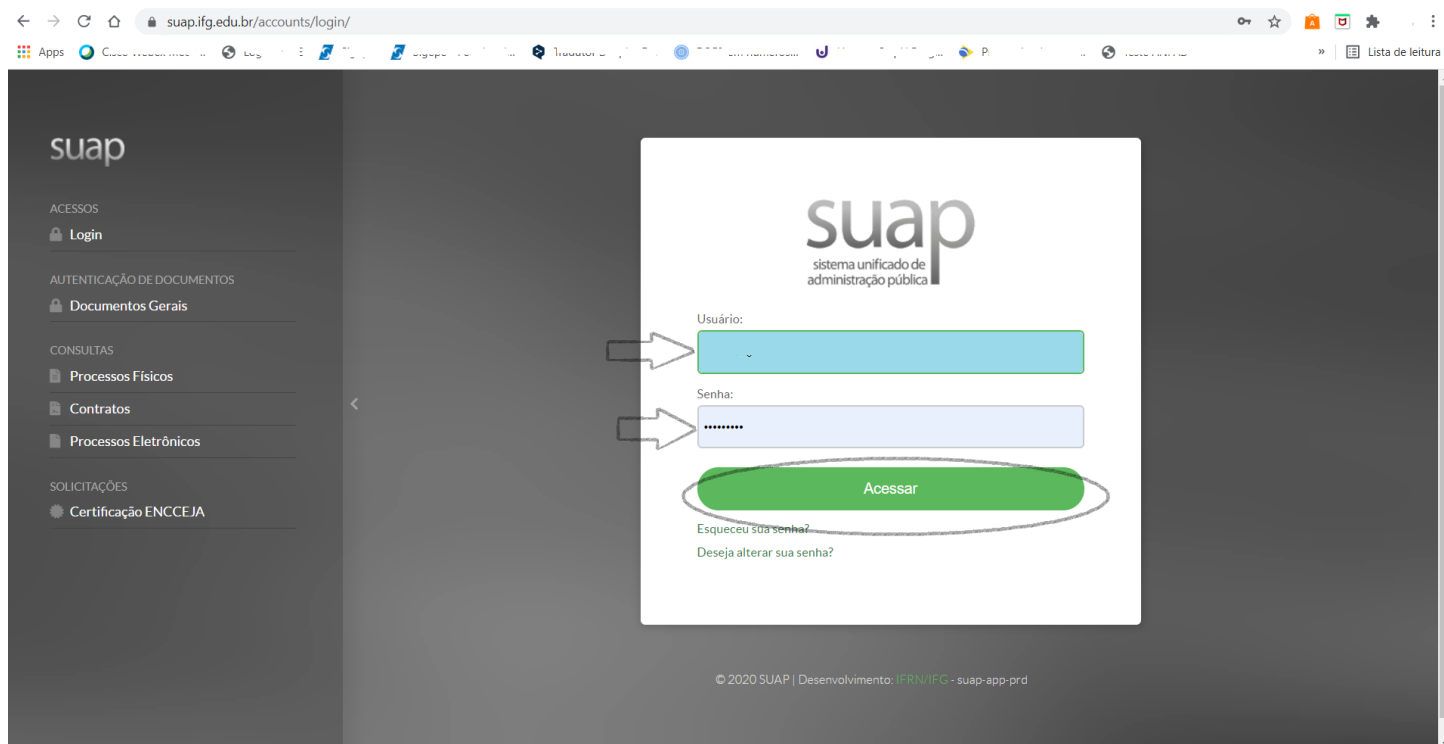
suap.ifg.edu.br/accounts/login/

Apps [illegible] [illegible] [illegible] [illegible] Tradutor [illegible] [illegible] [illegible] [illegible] P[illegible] Teste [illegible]

» Lista de leitura

suap

ACESSOS
Login

AUTENTICAÇÃO DE DOCUMENTOS
Documentos Gerais

CONSULTAS
Processos Físicos
Contratos
Processos Eletrônicos

SOLICITAÇÕES
Certificação ENCCEJA

suap
sistema unificado de administração pública

Usuário:

Senha:
•••••••••

Acessar

Esqueceu sua senha?
Deseja alterar sua senha?

© 2020 SUAP | Desenvolvimento: IFRN/IFG - suap-app-prd